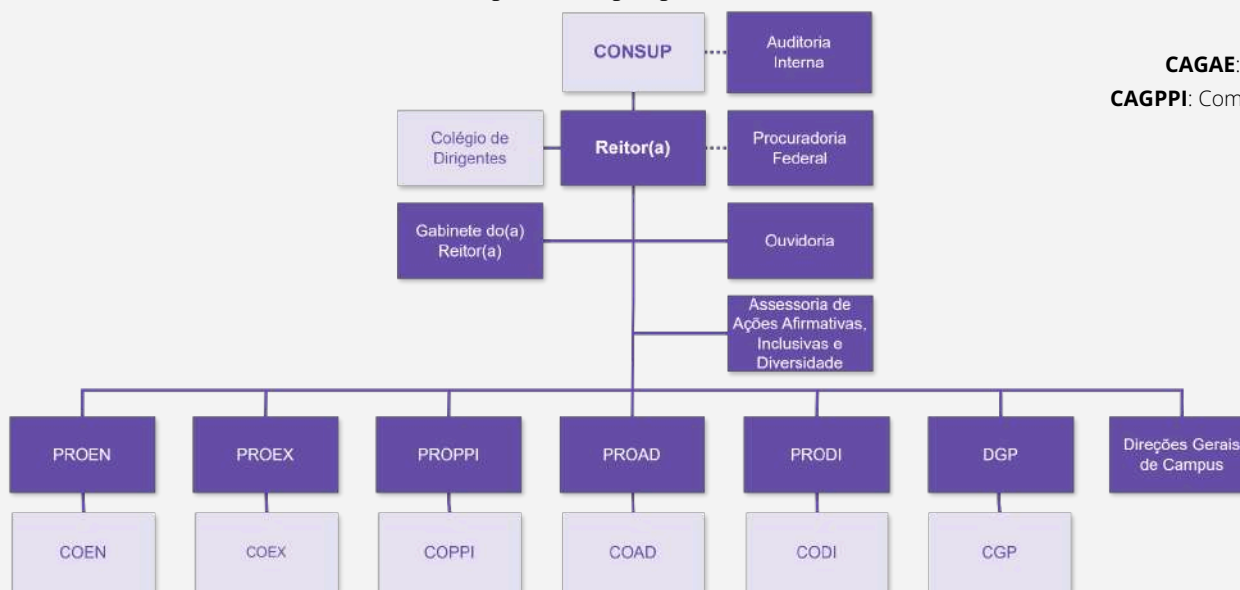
CONSUP

Auditoria Interna

CAGAE:

CAGPPI: Com

Colégio de Dirigentes

Reitor(a)

Procuradoria Federal

Gabinete do(a) Reitor(a)

Ouvidoria

Assessoria de Ações Afirmativas, Inclusivas e Diversidade

PROEN

PROEX

PROPPI

PROAD

PRODI

DGP

Direções Gerais de Campus

COEN

COEX

COPPI

COAD

CODI

CGP